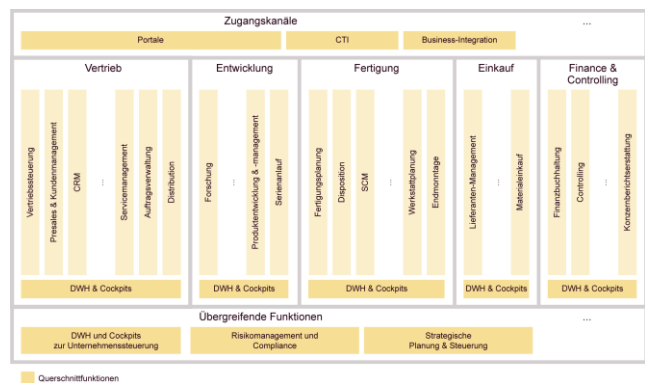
Zugangskanäle

...

Portale

CTI

Business-Integration

Vertrieb

Vertriebssteuerung

Presales & Kundenmanagement

CRM

...

Servicemanagement

Auftragsverwaltung

Distribution

DWH & Cockpits

Entwicklung

Forschung

...

Produktentwicklung & -management

Serienanlauf

DWH & Cockpits

Fertigung

Fertigungsplanung

Disposition

SCM

...

Werkstattplanung

Endmontage

DWH & Cockpits

Einkauf

Lieferanten-Management

...

Materialeinkauf

DWH & Cockpits

Finance & Controlling

Finanzbuchhaltung

Controlling

...

Konzernberichterstattung

DWH & Cockpits

Übergreifende Funktionen

...

DWH und Cockpits zur Unternehmenssteuerung

Risikomanagement und Compliance

Strategische Planung & Steuerung

Querschnittfunktionen